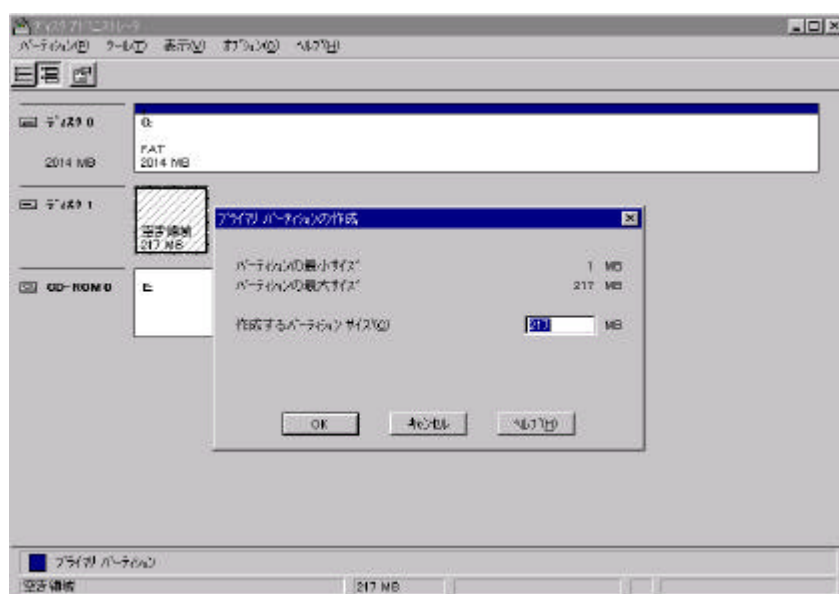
ディスク アドミニストレータ
パーティション(P) ツール(T) 表示(V) オプション(O) ヘルプ(H)

ディスク 0
2014 MB
C:
FAT
2014 MB

ディスク 1
空き領域
217 MB

CD-ROM 0
E:

プライマリ パーティションの作成
パーティションの最小サイズ 1 MB
パーティションの最大サイズ 217 MB
作成するパーティション サイズ(C) 217 MB
OK キャンセル ヘルプ(H)

プライマリ パーティション
空き領域 217 MB